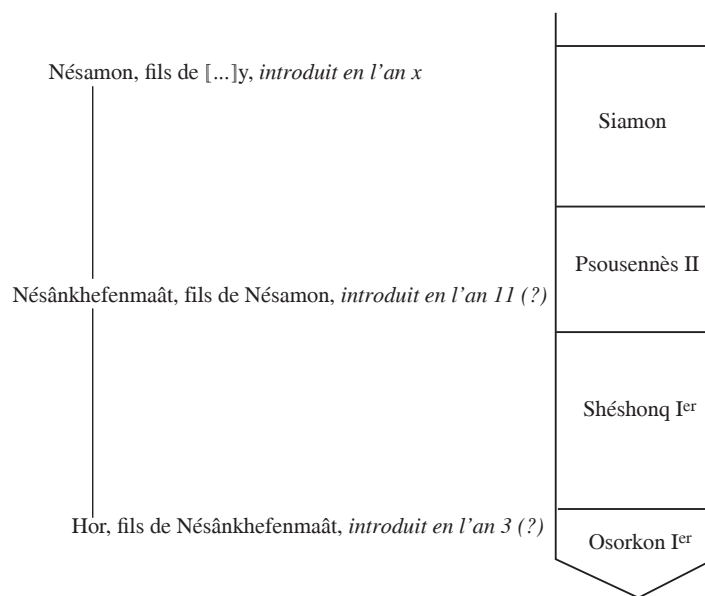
Nésamon, fils de [...]y, *introduit en l'an x*

Siamon

Nésânkhefenmaât, fils de Nésamon, *introduit en l'an 11 (?)*

Psousennès II

Shéshonq I$^{er}$

Hor, fils de Nésânkhefenmaât, *introduit en l'an 3 (?)*

Osorkon I$^{er}$